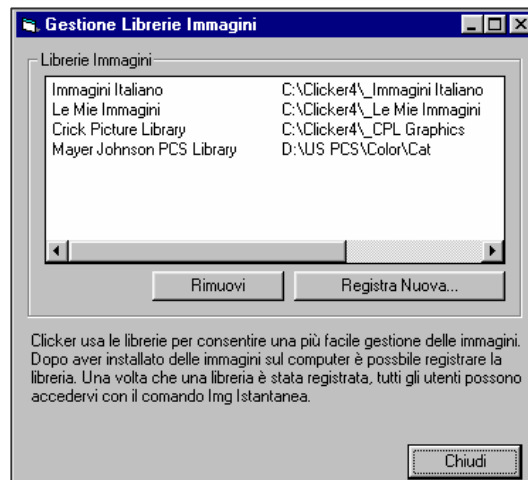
Gestione Librerie Immagini

Librerie Immagini

| | |
|---|---|
| Immagini Italiano | C:\Clicker4\_Immagini Italiano |
| Le Mie Immagini | C:\Clicker4\_Le Mie Immagini |
| Crick Picture Library | C:\Clicker4\_CPL Graphics |
| Mayer Johnson PCS Library | D:\US PCS\Color\Cat |

Rimuovi

Registra Nuova...

Clicker usa le librerie per consentire una più facile gestione delle immagini. Dopo aver installato delle immagini sul computer è possbile registrare la libreria. Una volta che una libreria è stata registrata, tutti gli utenti possono accedervi con il comando Img Istantanea.

Chiudi